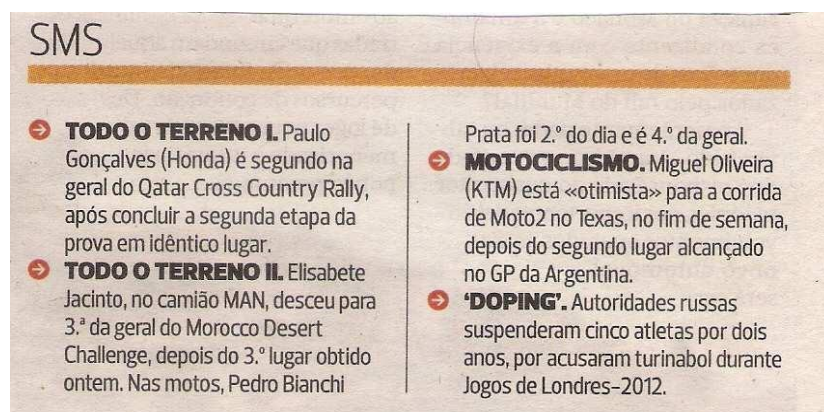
SMS

TODO O TERRENO I. Paulo Gonçalves (Honda) é segundo na geral do Qatar Cross Country Rally, após concluir a segunda etapa da prova em idêntico lugar.

TODO O TERRENO II. Elisabete Jacinto, no camião MAN, desceu para 3.ª da geral do Morocco Desert Challenge, depois do 3.º lugar obtido ontem. Nas motos, Pedro Bianchi Prata foi 2.º do dia e é 4.º da geral.

MOTOCICLISMO. Miguel Oliveira (KTM) está «otimista» para a corrida de Moto2 no Texas, no fim de semana, depois do segundo lugar alcançado no GP da Argentina.

'DOPING'. Autoridades russas suspenderam cinco atletas por dois anos, por acusaram turinabol durante Jogos de Londres-2012.